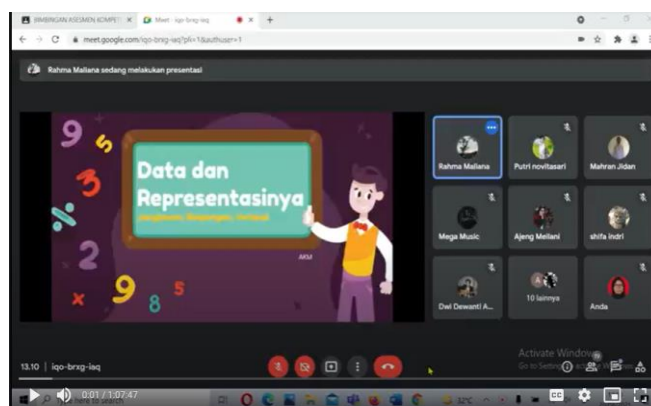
BIMBINGAN ASESMEN KOMPET
Meet - iqo-brxg-iaq
meet.google.com/iqo-brxg-iaq?pli=1&authuser=1

Rahma Maliana sedang melakukan presentasi

Data dan Representasinya
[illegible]

Rahma Maliana
Putri novitasari
Mahran Jidan
Mega Music
Ajeng Meliani
shifa indri
Dwi Dewanti A...
10 lainnya
Anda

13.10 | iqo-brxg-iaq

Activate Windows
Go to Settings to activate Windows.

0:01 / 1:07:47